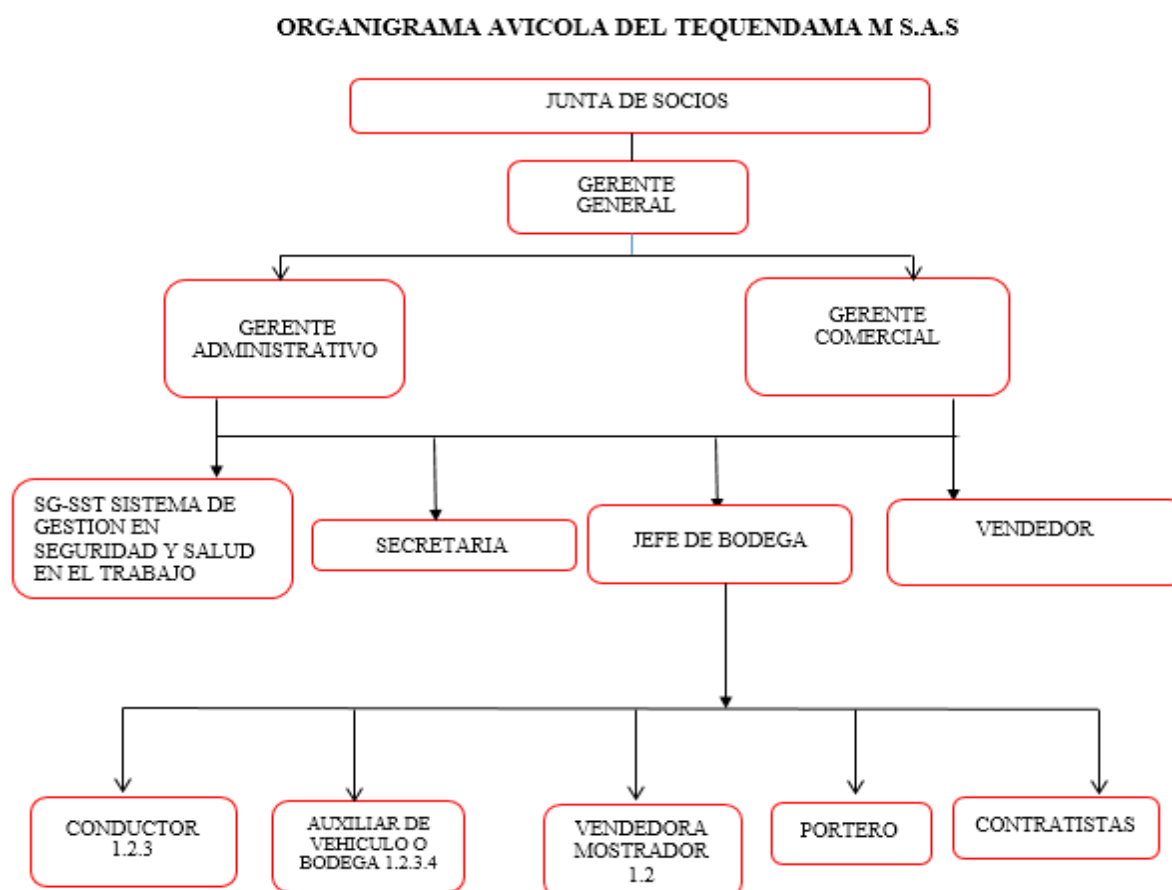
ORGANIGRAMA AVICOLA DEL TEQUENDAMA M S.A.S

JUNTA DE SOCIOS

GERENTE GENERAL

GERENTE ADMINISTRATIVO

GERENTE COMERCIAL

SG-SST SISTEMA DE GESTION EN SEGURIDAD Y SALUD EN EL TRABAJO

SECRETARIA

JEFE DE BODEGA

VENDEDOR

CONDUCTOR 1.2.3

AUXILIAR DE VEHICULO O BODEGA 1.2.3.4

VENDEDORA MOSTRADOR 1.2

PORTERO

CONTRATISTAS